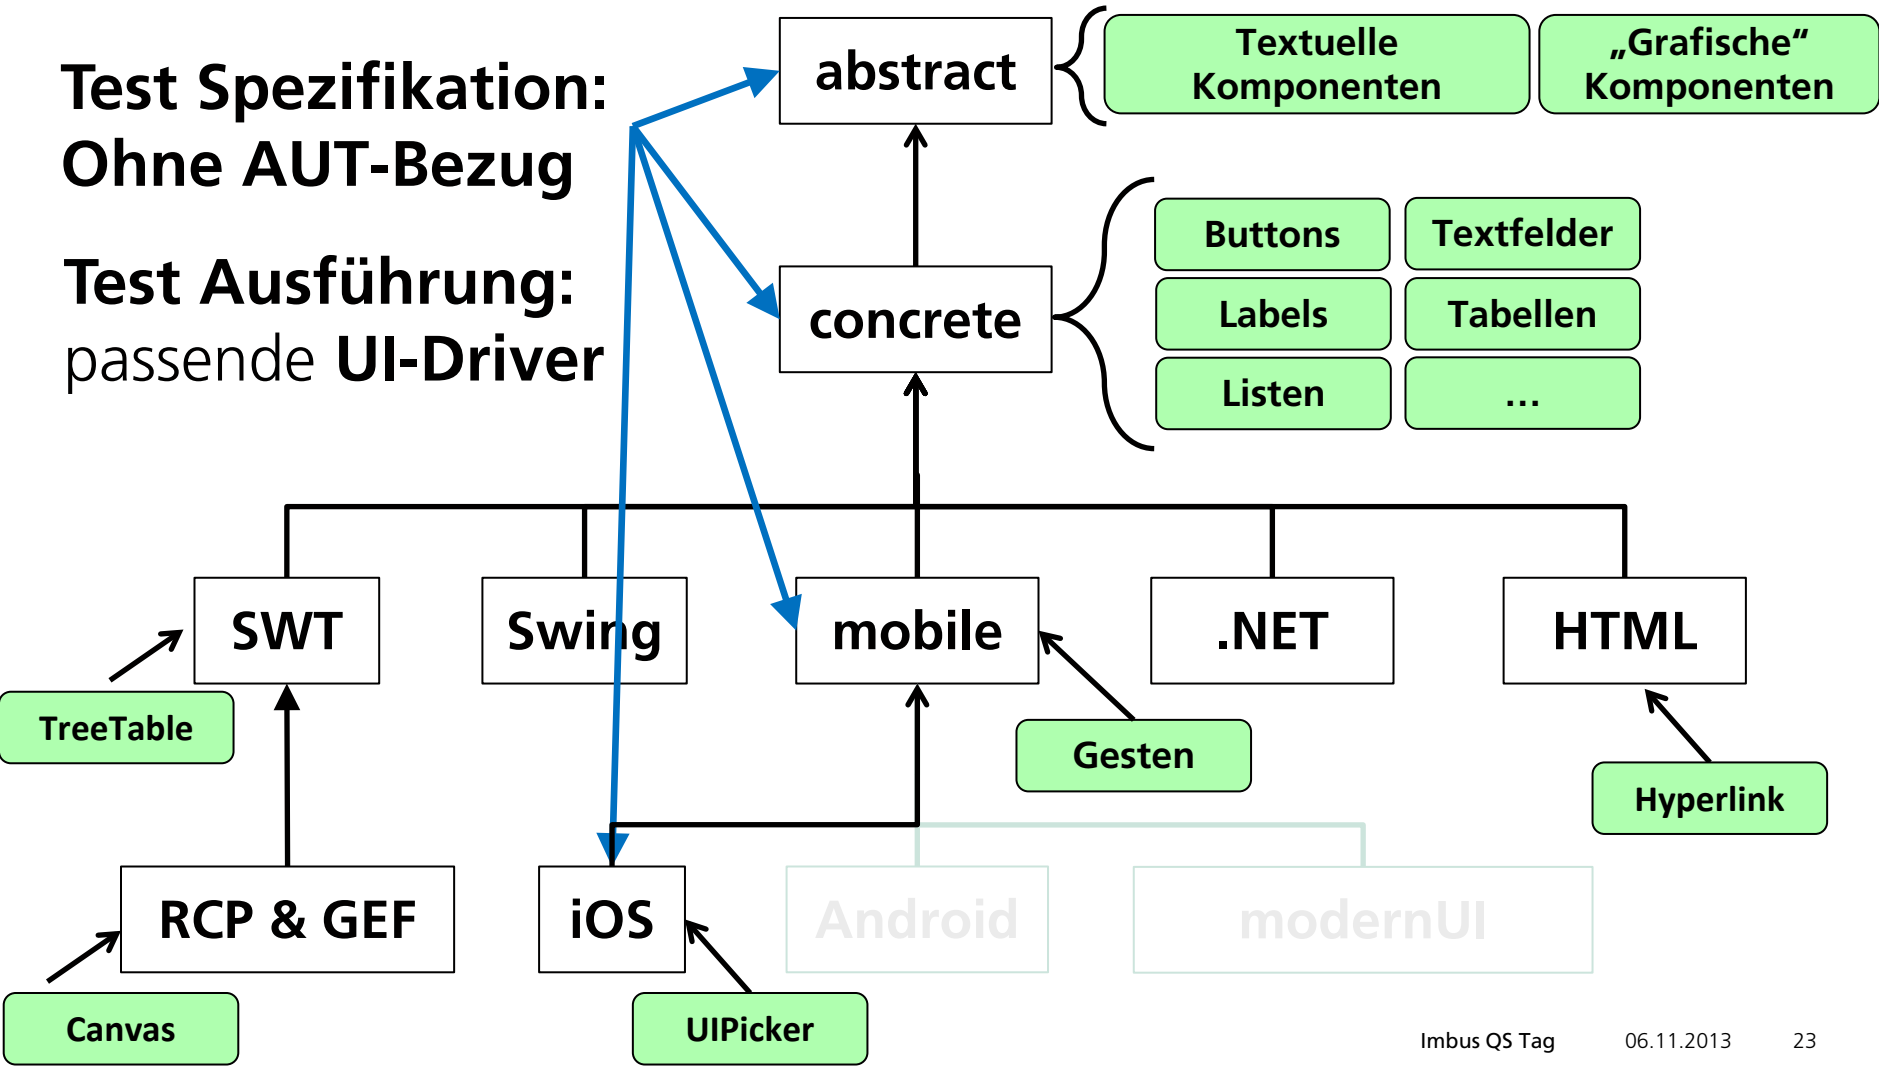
Test Spezifikation:
Ohne AUT-Bezug

Test Ausführung:
passende UI-Driver

abstract

Textuelle Komponenten

„Grafische“ Komponenten

concrete

Buttons

Textfelder

Labels

Tabellen

Listen

...

SWT

Swing

mobile

.NET

HTML

TreeTable

Gesten

Hyperlink

RCP & GEF

iOS

Android

modernUI

Canvas

UIPicker

Imbus QS Tag 06.11.2013 23